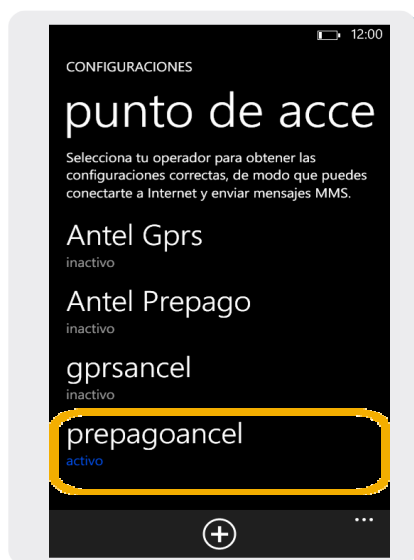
12:00

CONFIGURACIONES

punto de acce

Selecciona tu operador para obtener las configuraciones correctas, de modo que puedes conectarte a Internet y enviar mensajes MMS.

Antel Gprs
inactivo

Antel Prepago
inactivo

gprsancel
inactivo

prepagoancel
activo

...